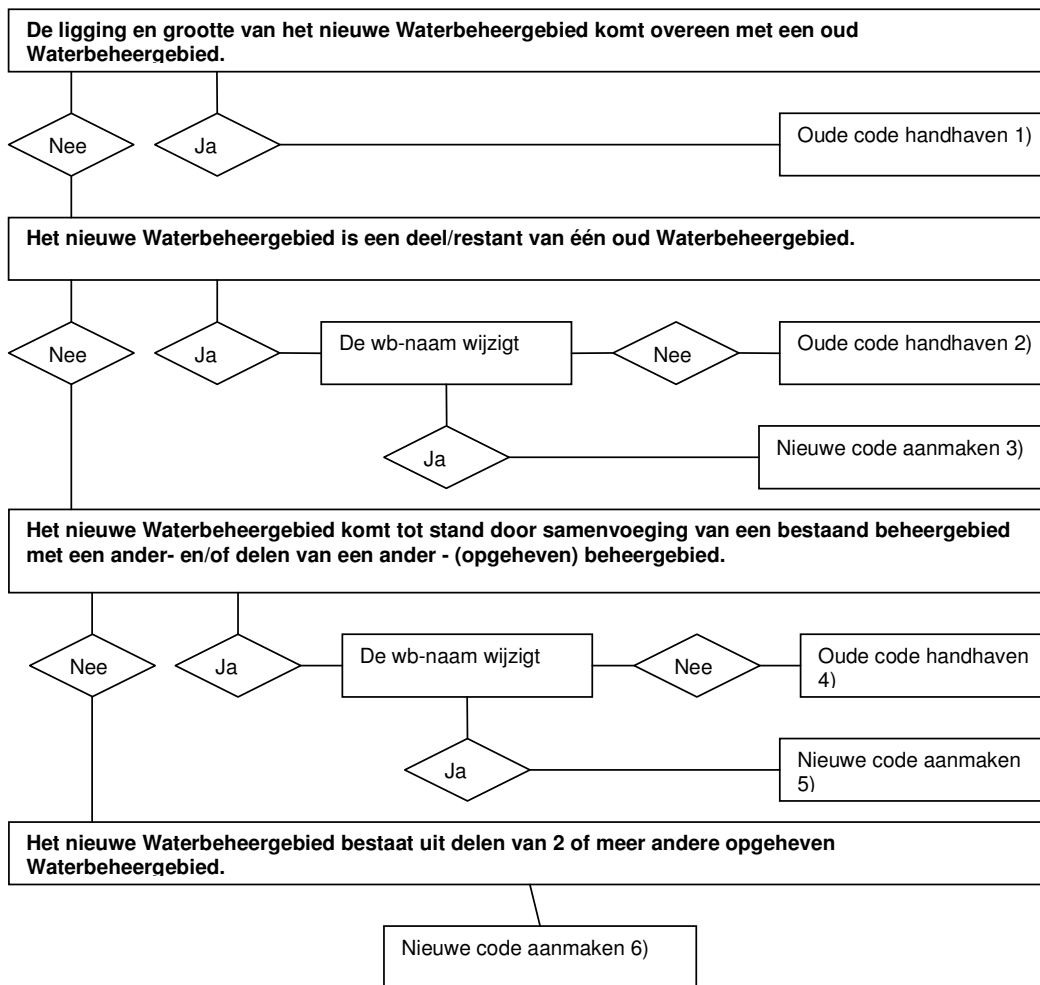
De ligging en grootte van het nieuwe Waterbeheergebied komt overeen met een oud Waterbeheergebied.

Nee

Ja

Oude code handhaven 1)

Het nieuwe Waterbeheergebied is een deel/restant van één oud Waterbeheergebied.

Nee

Ja

De wb-naam wijzigt

Nee

Oude code handhaven 2)

Ja

Nieuwe code aanmaken 3)

Het nieuwe Waterbeheergebied komt tot stand door samenvoeging van een bestaand beheergebied met een ander- en/of delen van een ander - (opgeheven) beheergebied.

Nee

Ja

De wb-naam wijzigt

Nee

Oude code handhaven 4)

Ja

Nieuwe code aanmaken 5)

Het nieuwe Waterbeheergebied bestaat uit delen van 2 of meer andere opgeheven Waterbeheergebied.

Nieuwe code aanmaken 6)